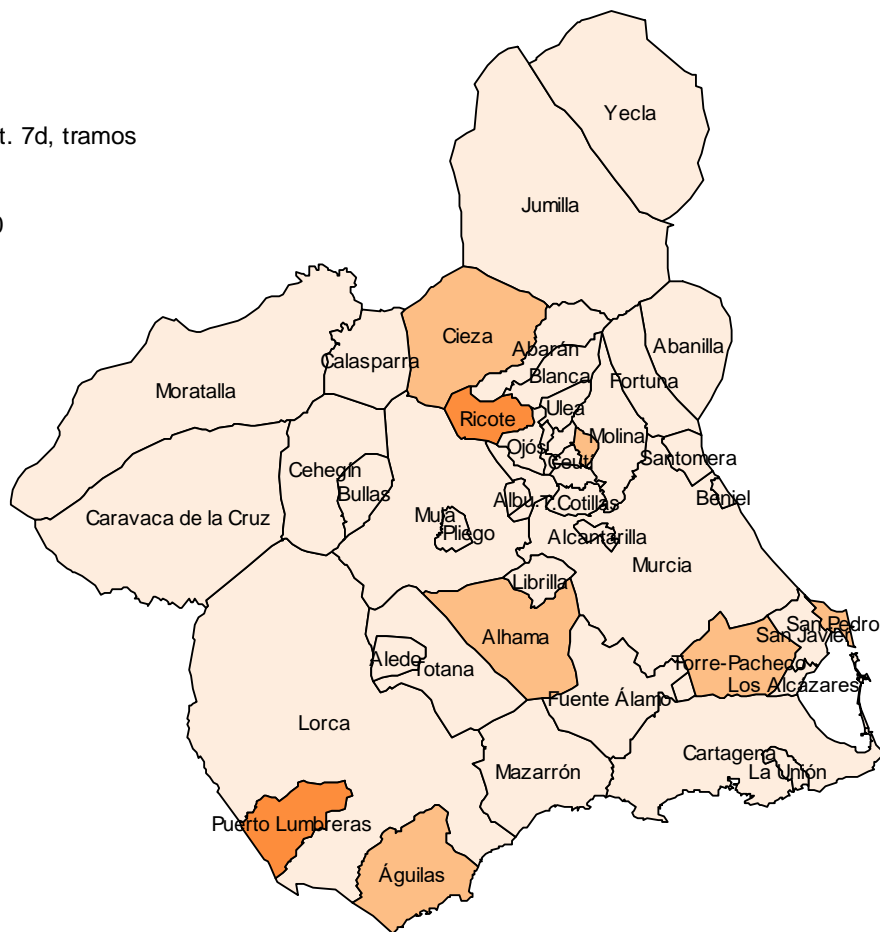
t. 7d, tramos

)

Yecla
Jumilla
Cieza
Abarán
Abanilla
Calasparra
Blanca
Fortuna
Moratalla
Ricote
Ulea
Molina
Ojós
Santomera
Cehegín
Ceutí
Bullas
Beniel
Albu.
T.
Cotillas
Mula
Caravaca de la Cruz
Pliego
Alcantarilla
Murcia
Librilla
San Pedro
Alhama
San Javier
Aledo
Torre-Pacheco
Totana
Los Alcázares
Fuente Álamo
Lorca
Cartagena
La Unión
Mazarrón
Puerto Lumbreras
Águilas